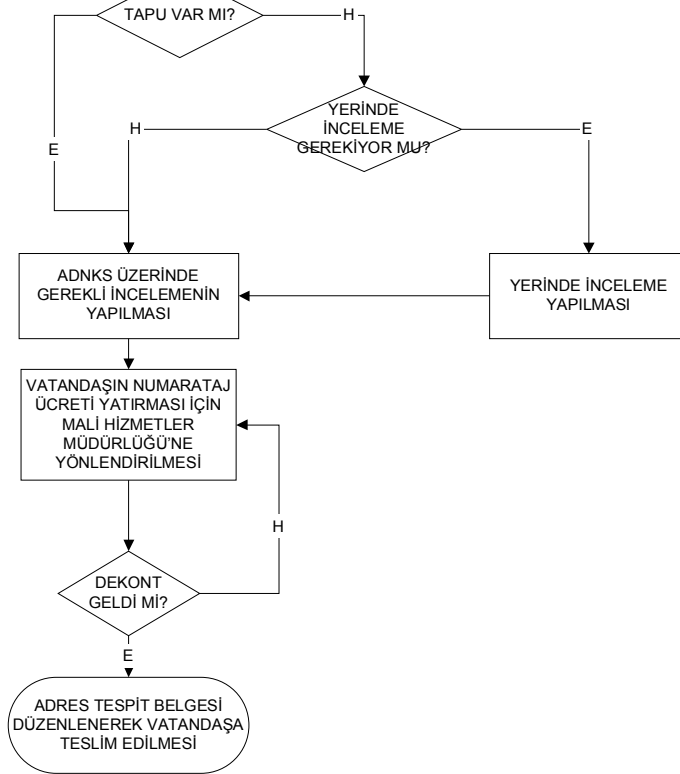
TAPU VAR MI?

H

E

YERİNDE İNCELEME GEREKİYOR MU?

H

E

ADNKS ÜZERİNDE GEREKLİ İNCELEMENİN YAPILMASI

YERİNDE İNCELEME YAPILMASI

VATANDAŞIN NUMARATAJ ÜCRETİ YATIRMASI İÇİN MALİ HİZMETLER MÜDÜRLÜĞÜ'NE YÖNLENDİRİLMESİ

H

DEKONT GELDİ Mİ?

E

ADRES TESPİT BELGESİ DÜZENLENEREK VATANDAŞA TESLİM EDİLMESİ